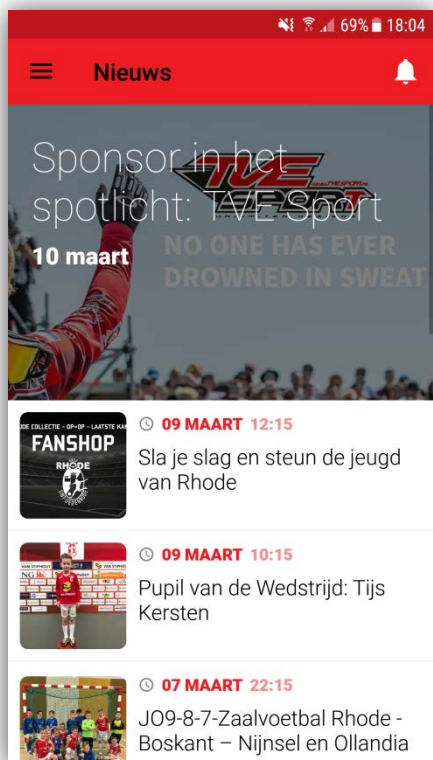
69% 18:04

Nieuws

Sponsor in het spotlicht: TVE Sport

TVE SPORT

10 maart

NO ONE HAS EVER DROWNED IN SWEAT

DE COLLECTIE - OP=OP - LAATSTE KANS
FANSHOP
RHODE

09 MAART 12:15
Sla je slag en steun de jeugd van Rhode

09 MAART 10:15
Pupil van de Wedstrijd: Tijs Kersten

07 MAART 22:15
JO9-8-7-Zaalvoetbal Rhode - Boskant – Nijnsel en Ollandia